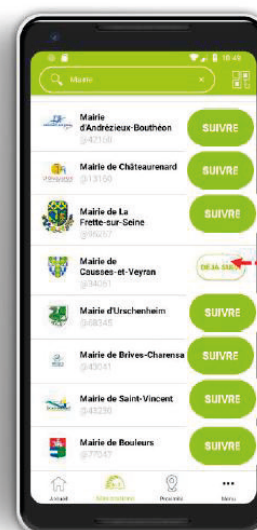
10:48

Mairie

Mairie d'Andrézieux-Bouthéon
@42160
SUIVRE

Mairie de Châteaurenard
@13160
SUIVRE

Mairie de La Frette-sur-Seine
@95530
SUIVRE

Mairie de Causses-et-Veyran
@34490
DÉJÀ SUIVI

Mairie d'Urschenheim
@68320
SUIVRE

Mairie de Brives-Charensa
@43000
SUIVRE

Mairie de Saint-Vincent
@43800
SUIVRE

Mairie de Bouleurs
@77580
SUIVRE

Accueil
Abonnements
Proximité
Menu